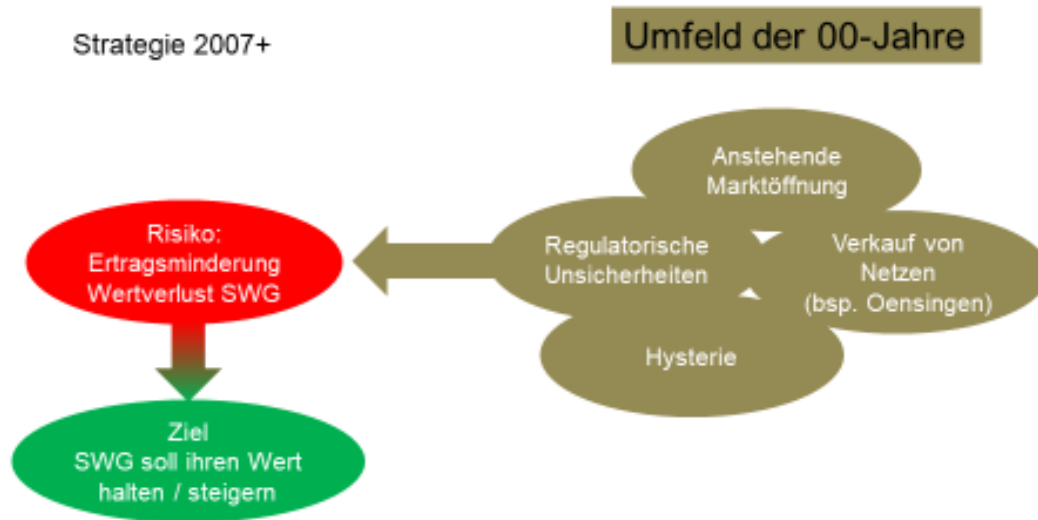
Strategie 2007+

Umfeld der 00-Jahre

Anstehende Marktöffnung

Regulatorische Unsicherheiten

Verkauf von Netzen (bsp. Oensingen)

Hysterie

Risiko: Ertragsminderung Wertverlust SWG

Ziel SWG soll ihren Wert halten / steigern